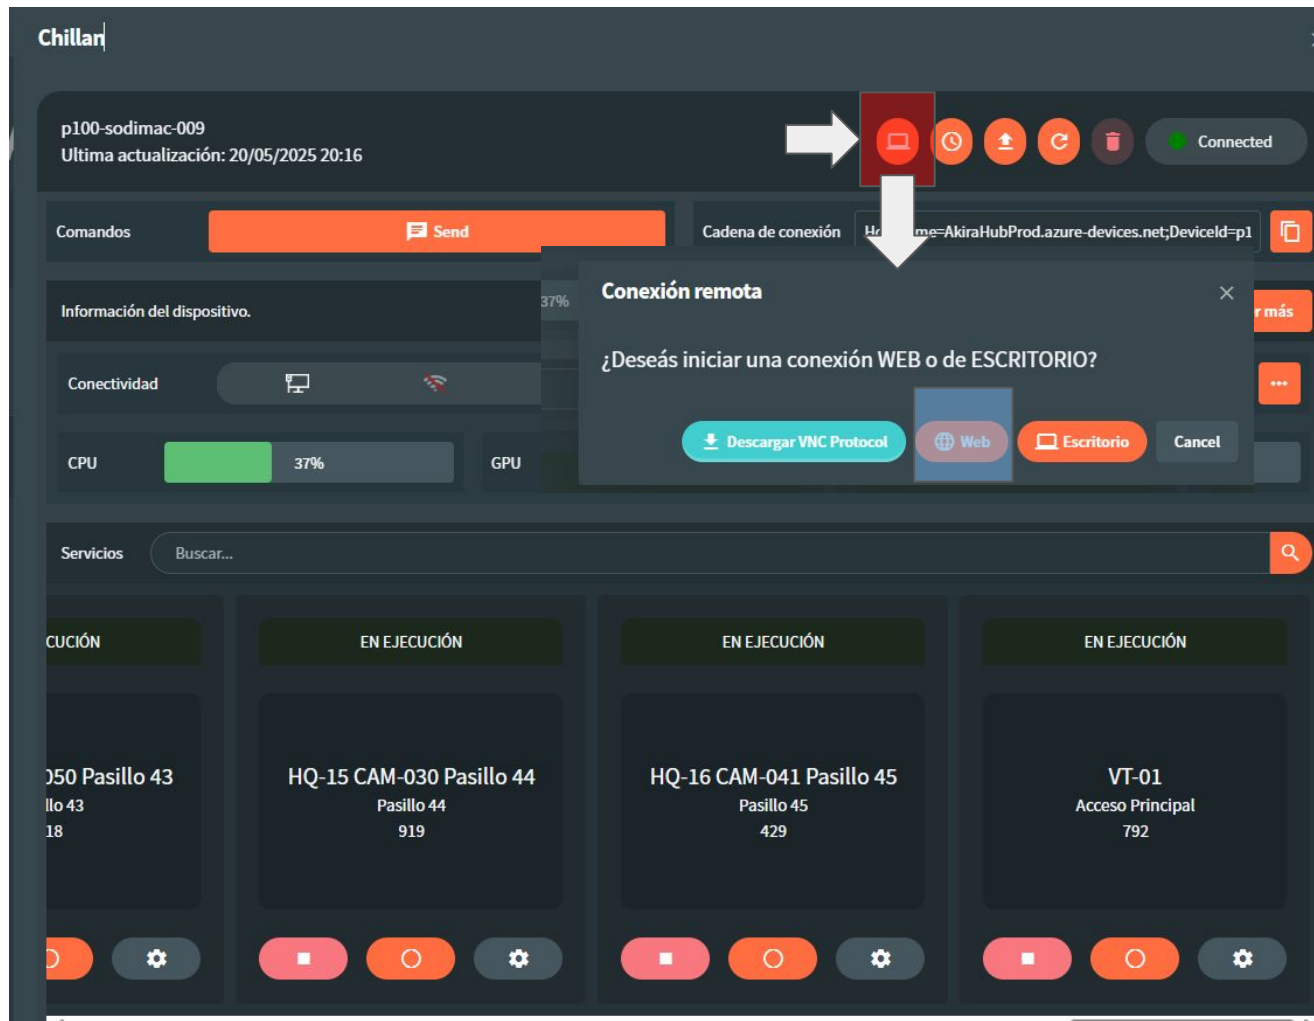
Chillan

p100-sodimac-009
Ultima actualización: 20/05/2025 20:16

Connected

Comandos

Send

Cadena de conexión

H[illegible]me=AkiraHubProd.azure-devices.net;DeviceId=p1

Información del dispositivo.

37%

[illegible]r más

Conectividad

CPU

37%

GPU

Conexión remota

¿Deseás iniciar una conexión WEB o de ESCRITORIO?

Descargar VNC Protocol

Web

Escritorio

Cancel

Servicios

Buscar...

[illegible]CUCIÓN

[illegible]050 Pasillo 43
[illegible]llo 43
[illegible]18

EN EJECUCIÓN

HQ-15 CAM-030 Pasillo 44
Pasillo 44
919

EN EJECUCIÓN

HQ-16 CAM-041 Pasillo 45
Pasillo 45
429

EN EJECUCIÓN

VT-01
Acceso Principal
792